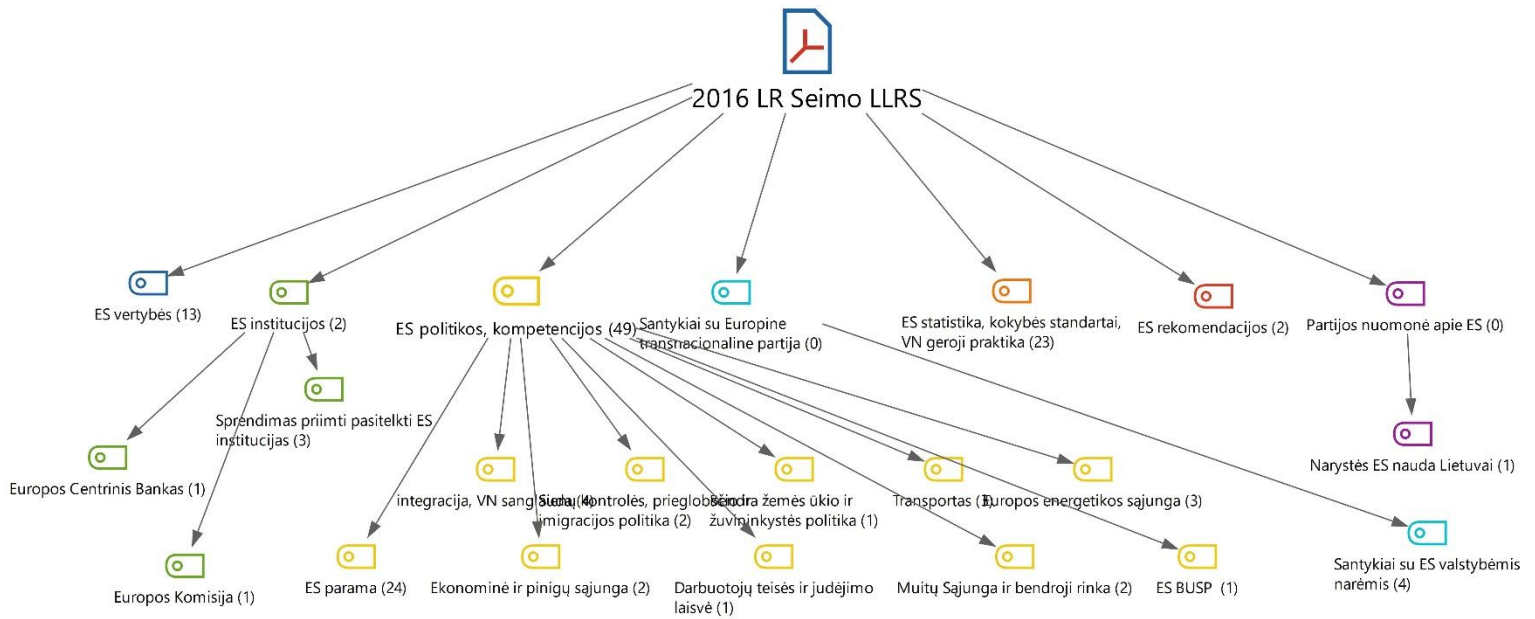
2016 LR Seimo LLRS

ES vertybės (13)

ES institucijos (2)

ES politikos, kompetencijos (49)

Santykiai su Europine transnacionaline partija (0)

ES statistika, kokybės standartai, VN geroji praktika (23)

ES rekomendacijos (2)

Partijos nuomonė apie ES (0)

Sprendimas priimti pasitelkti ES institucijas (3)

Europos Centrinis Bankas (1)

Europos Komisija (1)

integracija, VN sanglauda (4)

Sienų kontrolės, prieglobsčio ir imigracijos politika (2)

Bendra žemės ūkio ir žuvininkystės politika (1)

Transportas (1)

Europos energetikos sąjunga (3)

Narystės ES nauda Lietuvai (1)

ES parama (24)

Ekonominė ir pinigų sąjunga (2)

Darbuotojų teisės ir judėjimo laisvė (1)

Muitų Sąjunga ir bendroji rinka (2)

ES BUSP (1)

Santykiai su ES valstybėmis narėmis (4)